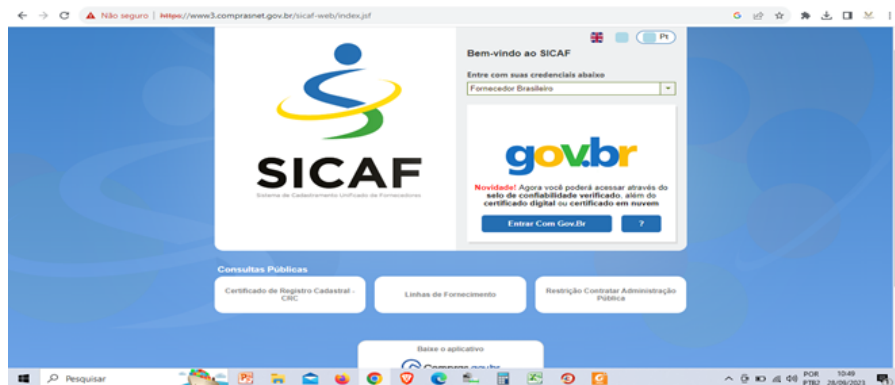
Não seguro | https://www3.comprasnet.gov.br/sicaf-web/index.jsf

Pt

SICAF
Sistema de Cadastramento Unificado de Fornecedores

Bem-vindo ao SICAF

Entre com suas credenciais abaixo

Fornecedor Brasileiro

gov.br

Novidade! Agora você poderá acessar através do selo de confiabilidade verificado, além do certificado digital ou certificado em nuvem

Entrar Com Gov.Br

?

Consultas Públicas

Certificado de Registro Cadastral - CRC

Linhas de Fornecimento

Restrição Contratar Administração Pública

Baixe o aplicativo

Compras.gov.br

Pesquisar

POR PTB2 10:49 28/09/2023